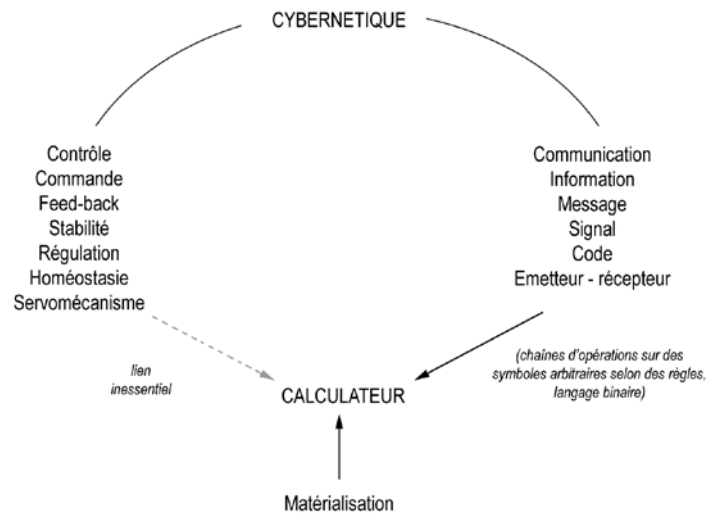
CYBERNETIQUE

Contrôle
Commande
Feed-back
Stabilité
Régulation
Homéostasie
Servomécanisme

Communication
Information
Message
Signal
Code
Emetteur - récepteur

lien inessentiel

(chaînes d'opérations sur des symboles arbitraires selon des règles, langage binaire)

CALCULATEUR

Matérialisation